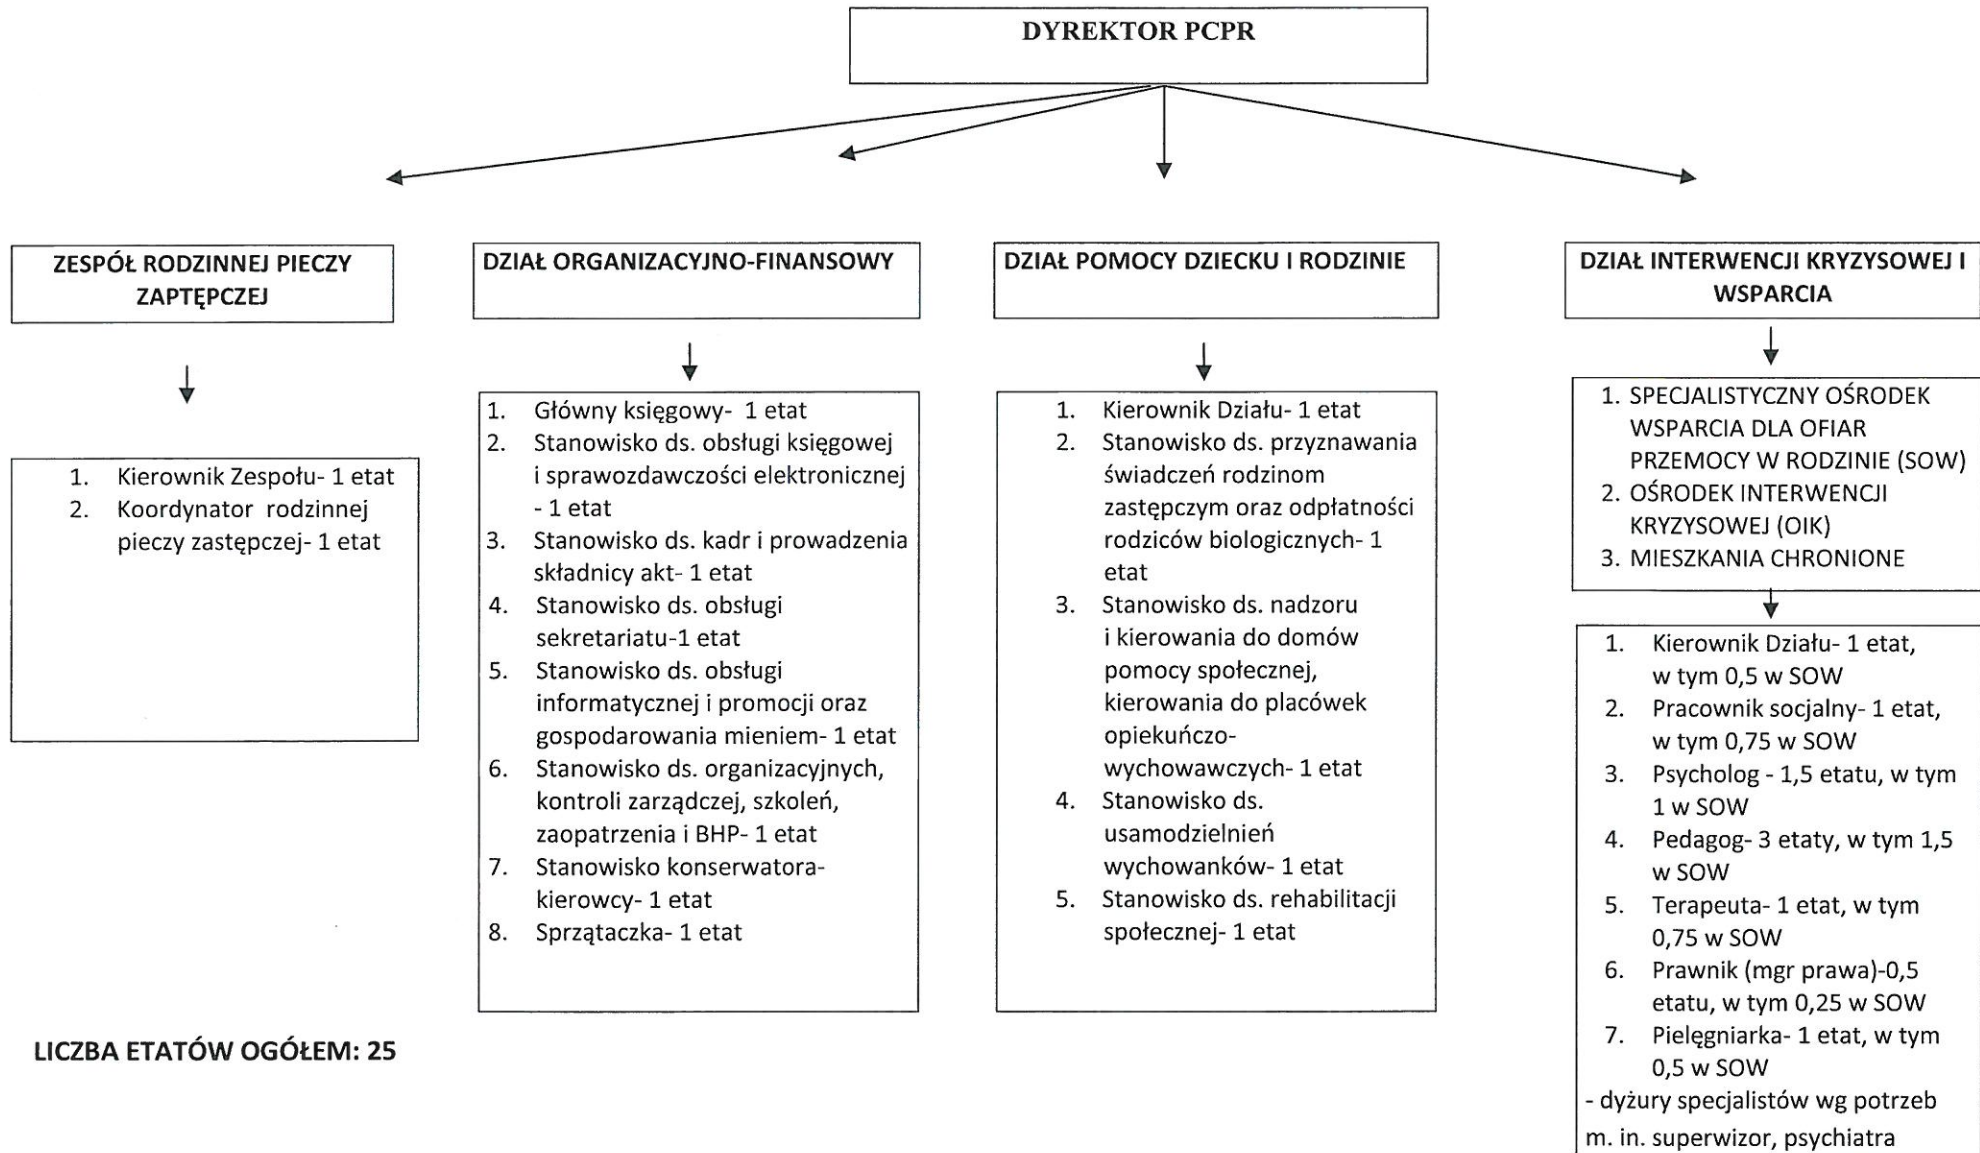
DYREKTOR PCPR

ZESPÓŁ RODZINNEJ PIECZY ZAPTĘPCZEJ

1. Kierownik Zespołu- 1 etat
2. Koordynator rodzinnej pieczy zastępczej- 1 etat

LICZBA ETATÓW OGÓŁEM: 25

DZIAŁ ORGANIZACYJNO-FINANSOWY

1. Główny księgowy- 1 etat
2. Stanowisko ds. obsługi księgowej i sprawozdawczości elektronicznej - 1 etat
3. Stanowisko ds. kadr i prowadzenia składnicy akt- 1 etat
4. Stanowisko ds. obsługi sekretariatu-1 etat
5. Stanowisko ds. obsługi informatycznej i promocji oraz gospodarowania mieniem- 1 etat
6. Stanowisko ds. organizacyjnych, kontroli zarządczej, szkoleń, zaopatrzenia i BHP- 1 etat
7. Stanowisko konserwatora-kierowcy- 1 etat
8. Sprzątaczka- 1 etat

DZIAŁ POMOCY DZIECKU I RODZINIE

1. Kierownik Działu- 1 etat
2. Stanowisko ds. przyznawania świadczeń rodzinom zastępczym oraz odpłatności rodziców biologicznych- 1 etat
3. Stanowisko ds. nadzoru i kierowania do domów pomocy społecznej, kierowania do placówek opiekuńczo-wychowawczych- 1 etat
4. Stanowisko ds. usamodzielnień wychowanków- 1 etat
5. Stanowisko ds. rehabilitacji społecznej- 1 etat

DZIAŁ INTERWENCJI KRYZYSOWEJ I WSPARCIA

1. SPECJALISTYCZNY OŚRODEK WSPARCIA DLA OFIAR PRZEMOCY W RODZINIE (SOW)
2. OŚRODEK INTERWENCJI KRYZYSOWEJ (OIK)
3. MIESZKANIA CHRONIONE

1. Kierownik Działu- 1 etat, w tym 0,5 w SOW
2. Pracownik socjalny- 1 etat, w tym 0,75 w SOW
3. Psycholog - 1,5 etatu, w tym 1 w SOW
4. Pedagog- 3 etaty, w tym 1,5 w SOW
5. Terapeuta- 1 etat, w tym 0,75 w SOW
6. Prawnik (mgr prawa)-0,5 etatu, w tym 0,25 w SOW
7. Pielęgniarka- 1 etat, w tym 0,5 w SOW
- dyżury specjalistów wg potrzeb m. in. superwizor, psychiatra